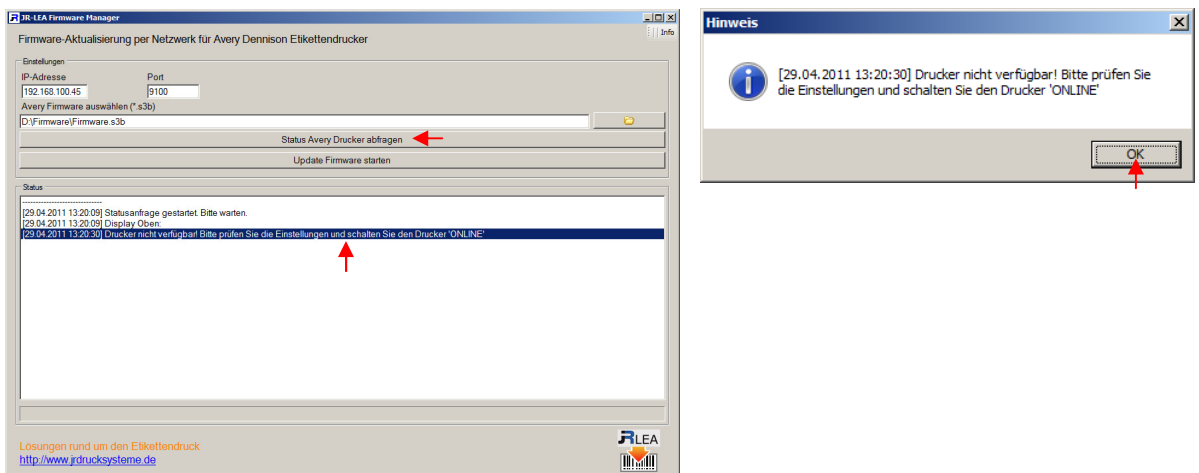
JR-LEA Firmware Manager

Info

Firmware-Aktualisierung per Netzwerk für Avery Dennison Etikettendrucker

Einstellungen

IP-Adresse
192.168.100.45

Port
9100

Avery Firmware auswählen (*.s3b)
D:\Firmware\Firmware.s3b

Status Avery Drucker abfragen

Update Firmware starten

Status

------------------------------
[29.04.2011 13:20:09] Statusanfrage gestartet. Bitte warten.
[29.04.2011 13:20:09] Display Oben:
[29.04.2011 13:20:30] Drucker nicht verfügbar! Bitte prüfen Sie die Einstellungen und schalten Sie den Drucker 'ONLINE'

Lösungen rund um den Etikettendruck
http://www.jrdrucksysteme.de

JRLEA

Hinweis

[29.04.2011 13:20:30] Drucker nicht verfügbar! Bitte prüfen Sie die Einstellungen und schalten Sie den Drucker 'ONLINE'

OK